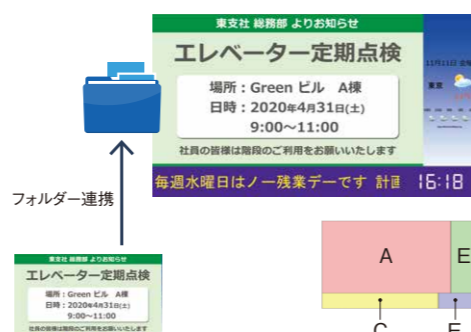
東支社 総務部 よりお知らせ

エレベーター定期点検

場所：Green ビル　A棟
日時：2020年4月31日(土)
9:00～11:00

社員の皆様は階段のご利用をお願いいたします

毎週水曜日はノー残業デーです 計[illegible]

16:18

11月11日 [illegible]

東京

フォルダー連携

東支社 総務部 よりお知らせ

エレベーター定期点検

場所：Green ビル　A棟
日時：2020年4月31日(土)
9:00～11:00

社員の皆様は階段のご利用をお願いいたします

A

E

C

E